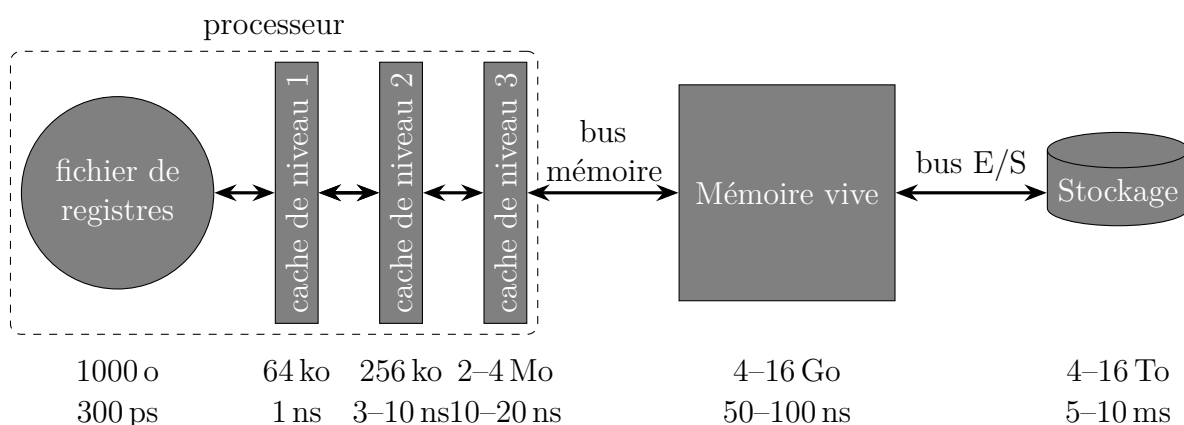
processeur

fichier de registres

cache de niveau 1

cache de niveau 2

cache de niveau 3

bus mémoire

Mémoire vive

bus E/S

Stockage

1000 o
300 ps

64 ko
1 ns

256 ko
3–10 ns

2–4 Mo
10–20 ns

4–16 Go
50–100 ns

4–16 To
5–10 ms